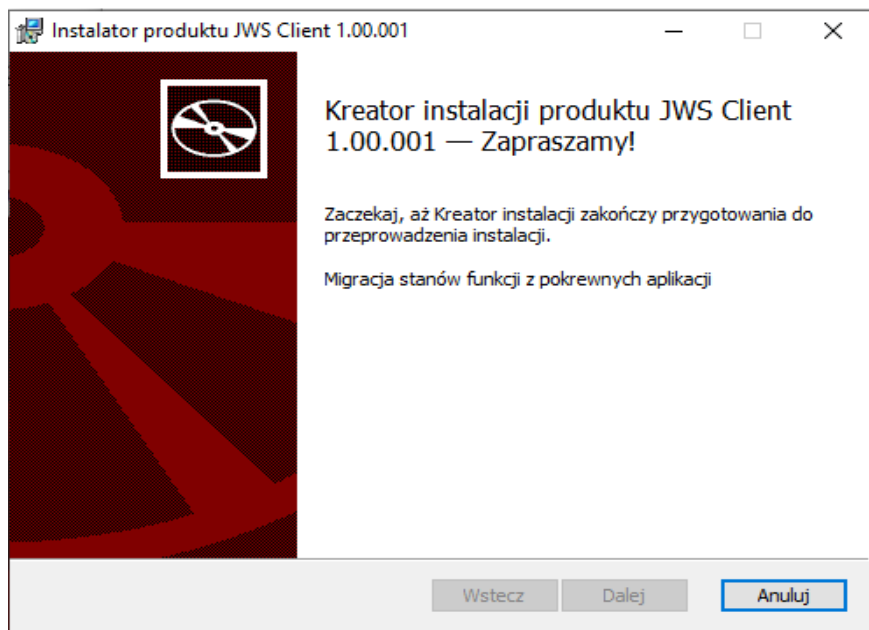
Instalator produktu JWS Client 1.00.001

Kreator instalacji produktu JWS Client 1.00.001 — Zapraszamy!

Zaczekaj, aż Kreator instalacji zakończy przygotowania do przeprowadzenia instalacji.

Migracja stanów funkcji z pokrewnych aplikacji

Wstecz
Dalej
Anuluj